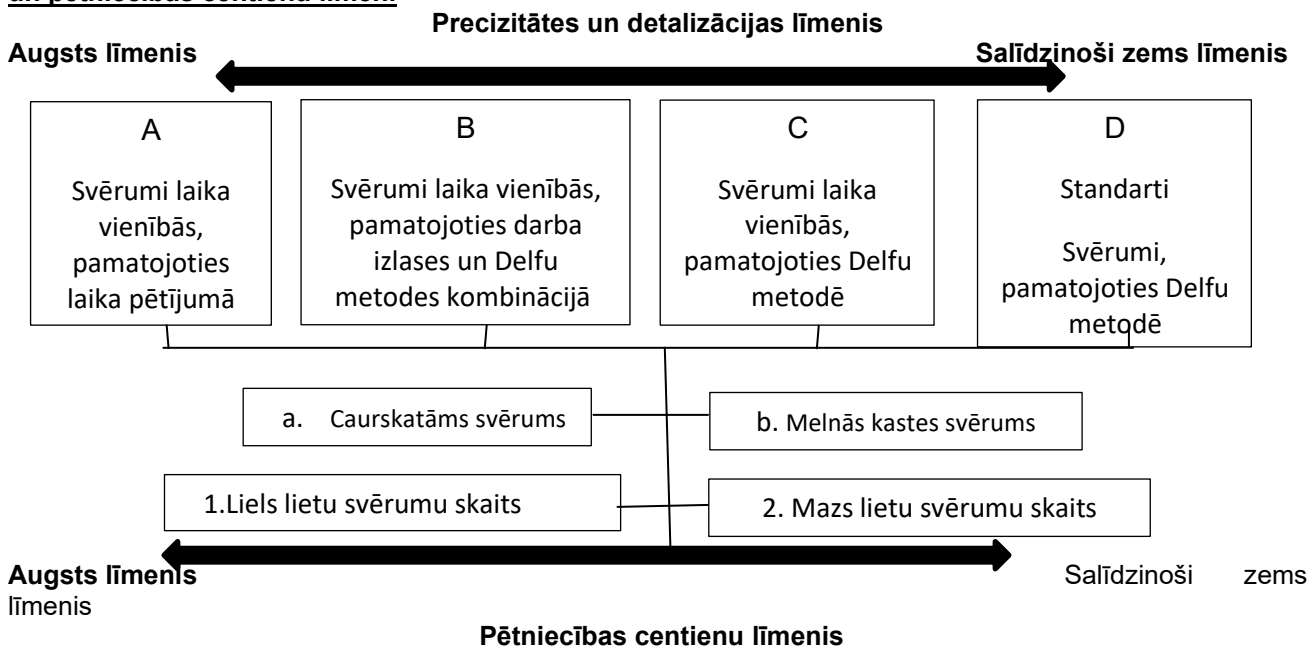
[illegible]

Precizitātes un detalizācijas līmenis

Augsts līmenis

Salīdzinoši zems līmenis

A

Svērumi laika vienībās, pamatojoties laika pētījumā

B

Svērumi laika vienībās, pamatojoties darba izlases un Delfu metodes kombinācijā

C

Svērumi laika vienībās, pamatojoties Delfu metodē

D

Standarti

Svērumi, pamatojoties Delfu metodē

a. Caurskatāms svērums

b. Melnās kastes svērums

1.Liels lietu svērumu skaits

2. Mazs lietu svērumu skaits

Augsts līmenis

Salīdzinoši zems līmenis

Pētniecības centienu līmenis